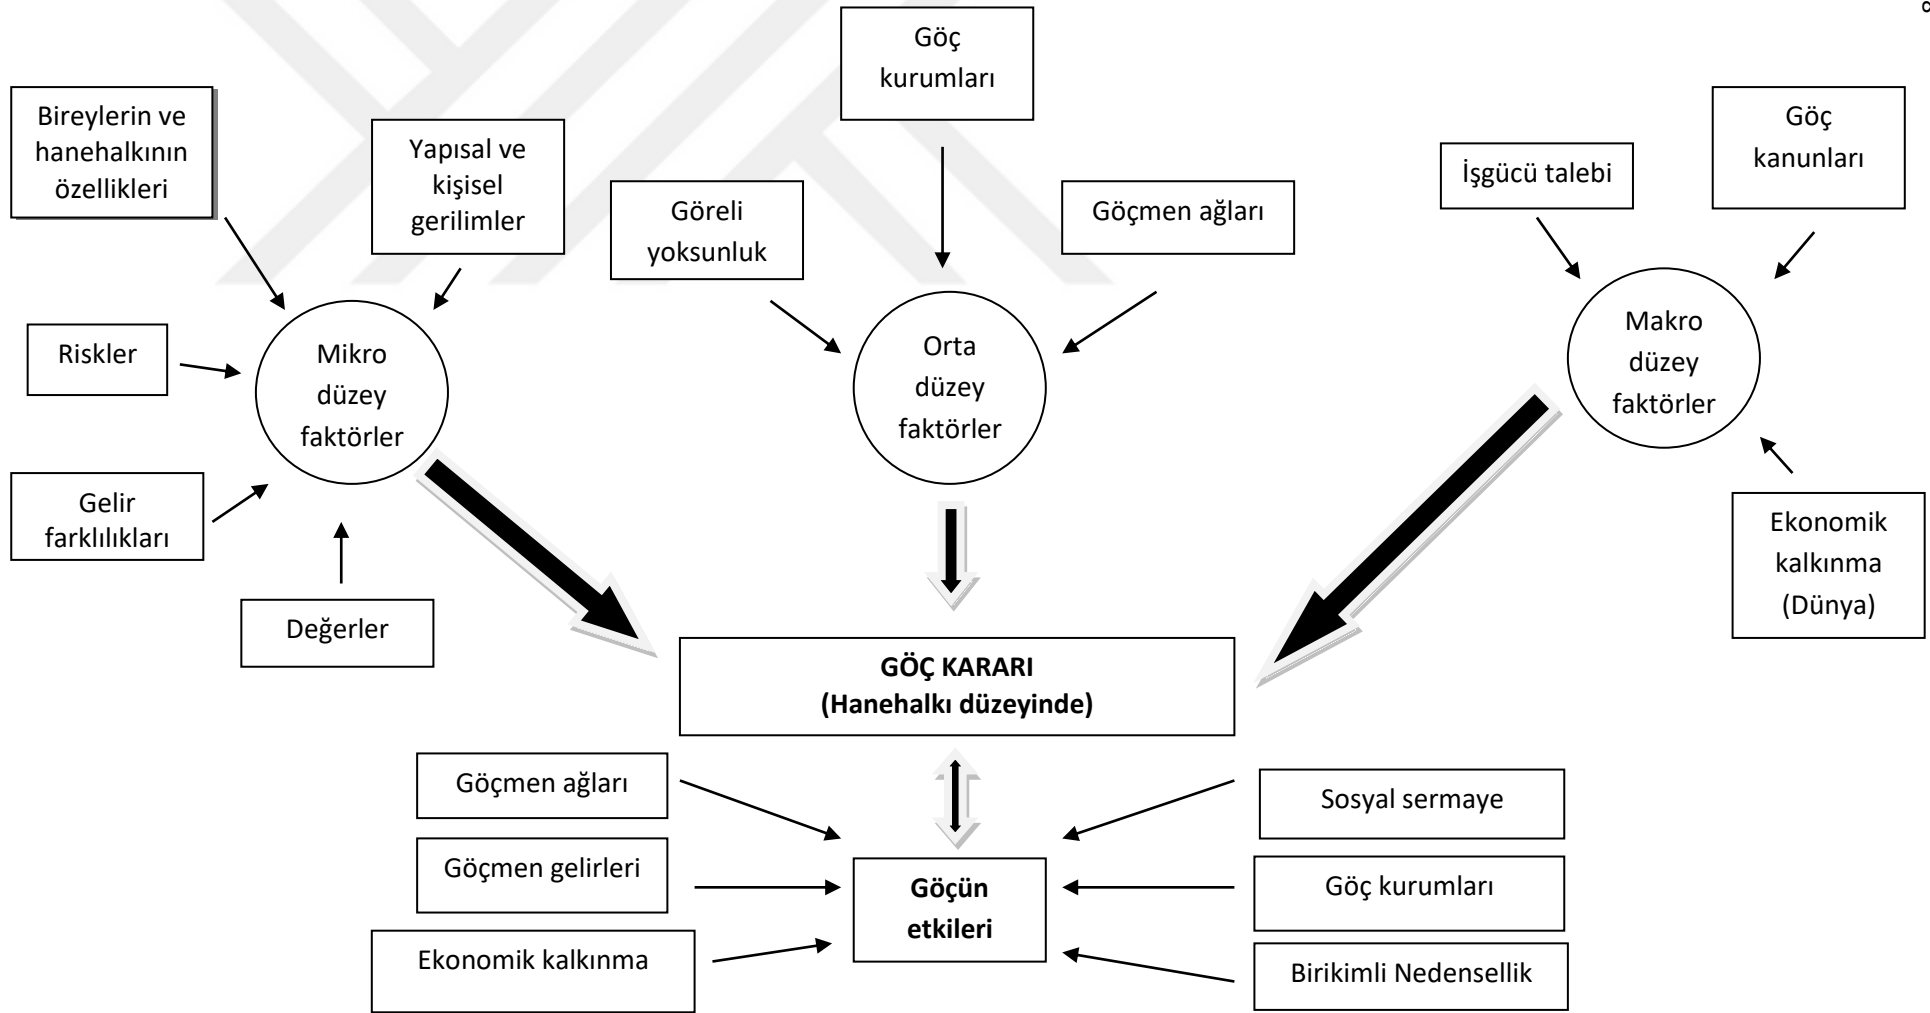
Bireylerin ve hanehalkının özellikleri

Yapısal ve kişisel gerilimler

Riskler

Mikro düzey faktörler

Gelir farklılıkları

Değerler

Göç kurumları

Göreli yoksunluk

Göçmen ağları

Orta düzey faktörler

İşgücü talebi

Göç kanunları

Makro düzey faktörler

Ekonomik kalkınma (Dünya)

**GÖÇ KARARI (Hanehalkı düzeyinde)**

Göçmen ağları

Göçmen gelirleri

Ekonomik kalkınma

**Göçün etkileri**

Sosyal sermaye

Göç kurumları

Birikimli Nedensellik